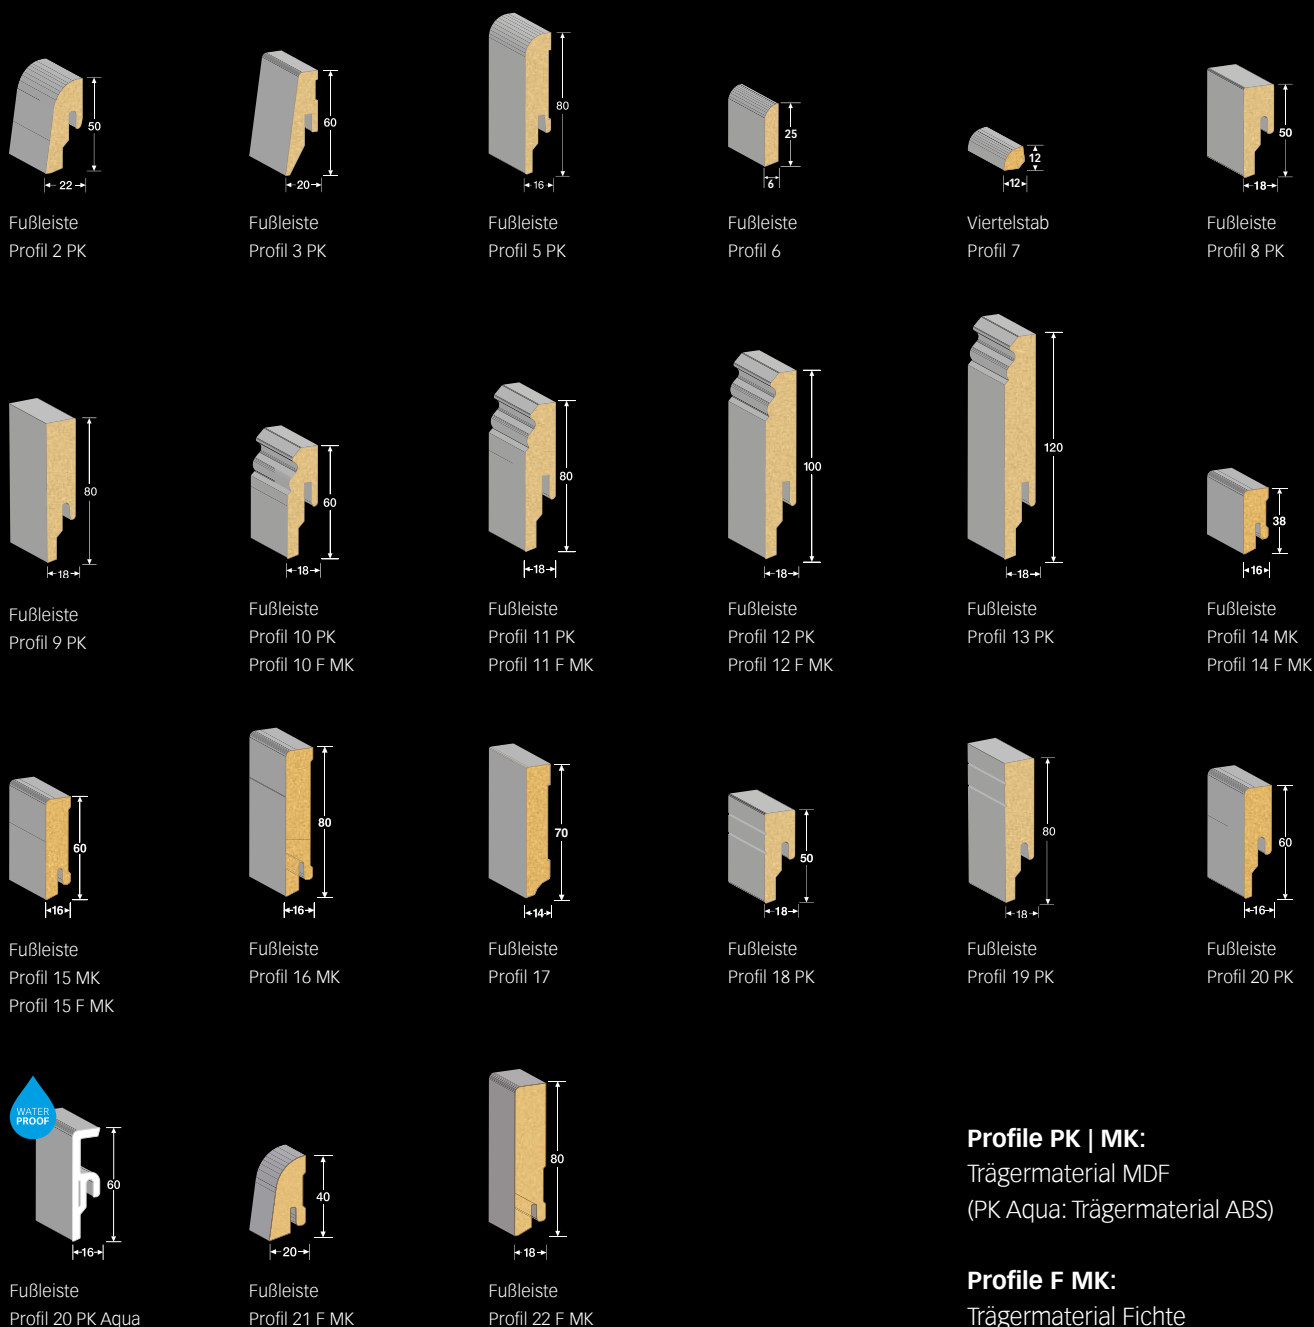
50
22
Fußleiste
Profil 2 PK

60
20
Fußleiste
Profil 3 PK

80
16
Fußleiste
Profil 5 PK

25
6
Fußleiste
Profil 6

12
12
Viertelstab
Profil 7

50
18
Fußleiste
Profil 8 PK

80
18
Fußleiste
Profil 9 PK

60
18
Fußleiste
Profil 10 PK
Profil 10 F MK

80
18
Fußleiste
Profil 11 PK
Profil 11 F MK

100
18
Fußleiste
Profil 12 PK
Profil 12 F MK

120
18
Fußleiste
Profil 13 PK

38
16
Fußleiste
Profil 14 MK
Profil 14 F MK

60
16
Fußleiste
Profil 15 MK
Profil 15 F MK

80
16
Fußleiste
Profil 16 MK

70
14
Fußleiste
Profil 17

50
18
Fußleiste
Profil 18 PK

80
18
Fußleiste
Profil 19 PK

60
16
Fußleiste
Profil 20 PK

WATER PROOF
60
16
Fußleiste
Profil 20 PK Aqua

40
20
Fußleiste
Profil 21 F MK

80
18
Fußleiste
Profil 22 F MK

**Profile PK | MK:**
Trägermaterial MDF
(PK Aqua: Trägermaterial ABS)

**Profile F MK:**
Trägermaterial Fichte